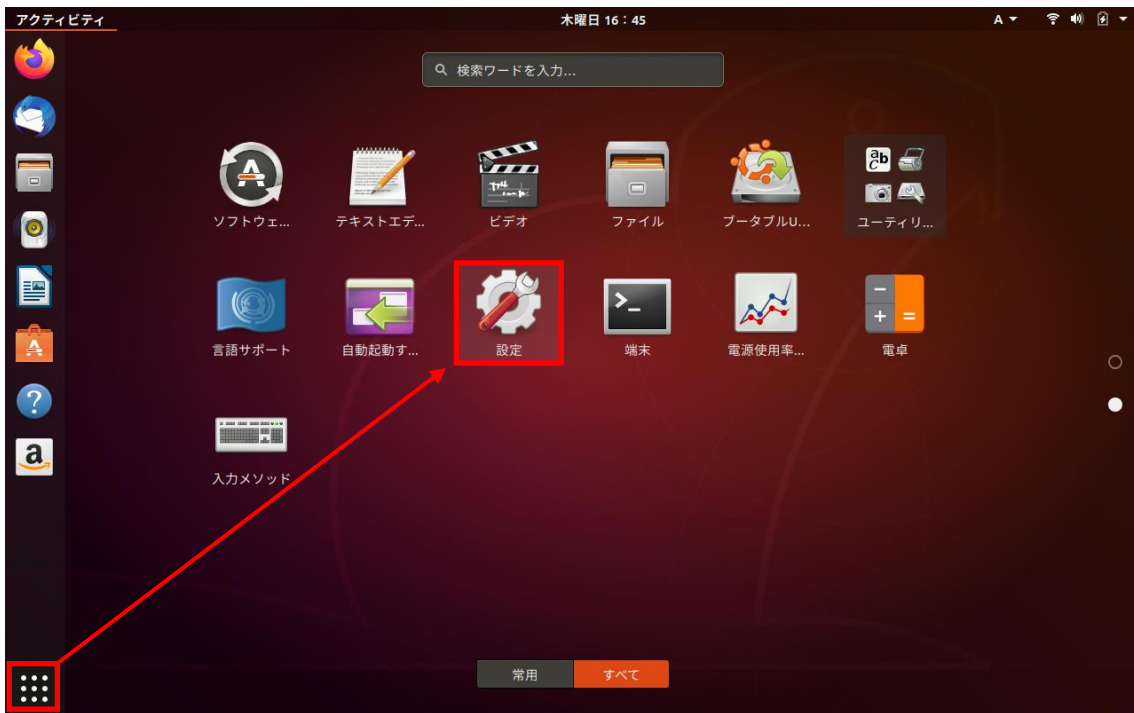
アクティビティ

木曜日 16：45

A

検索ワードを入力...

ソフトウェ...

テキストエデ...

ビデオ

ファイル

ブータブルU...

ユーティリ...

言語サポート

自動起動す...

設定

端末

電源使用率...

電卓

入力メソッド

常用

すべて